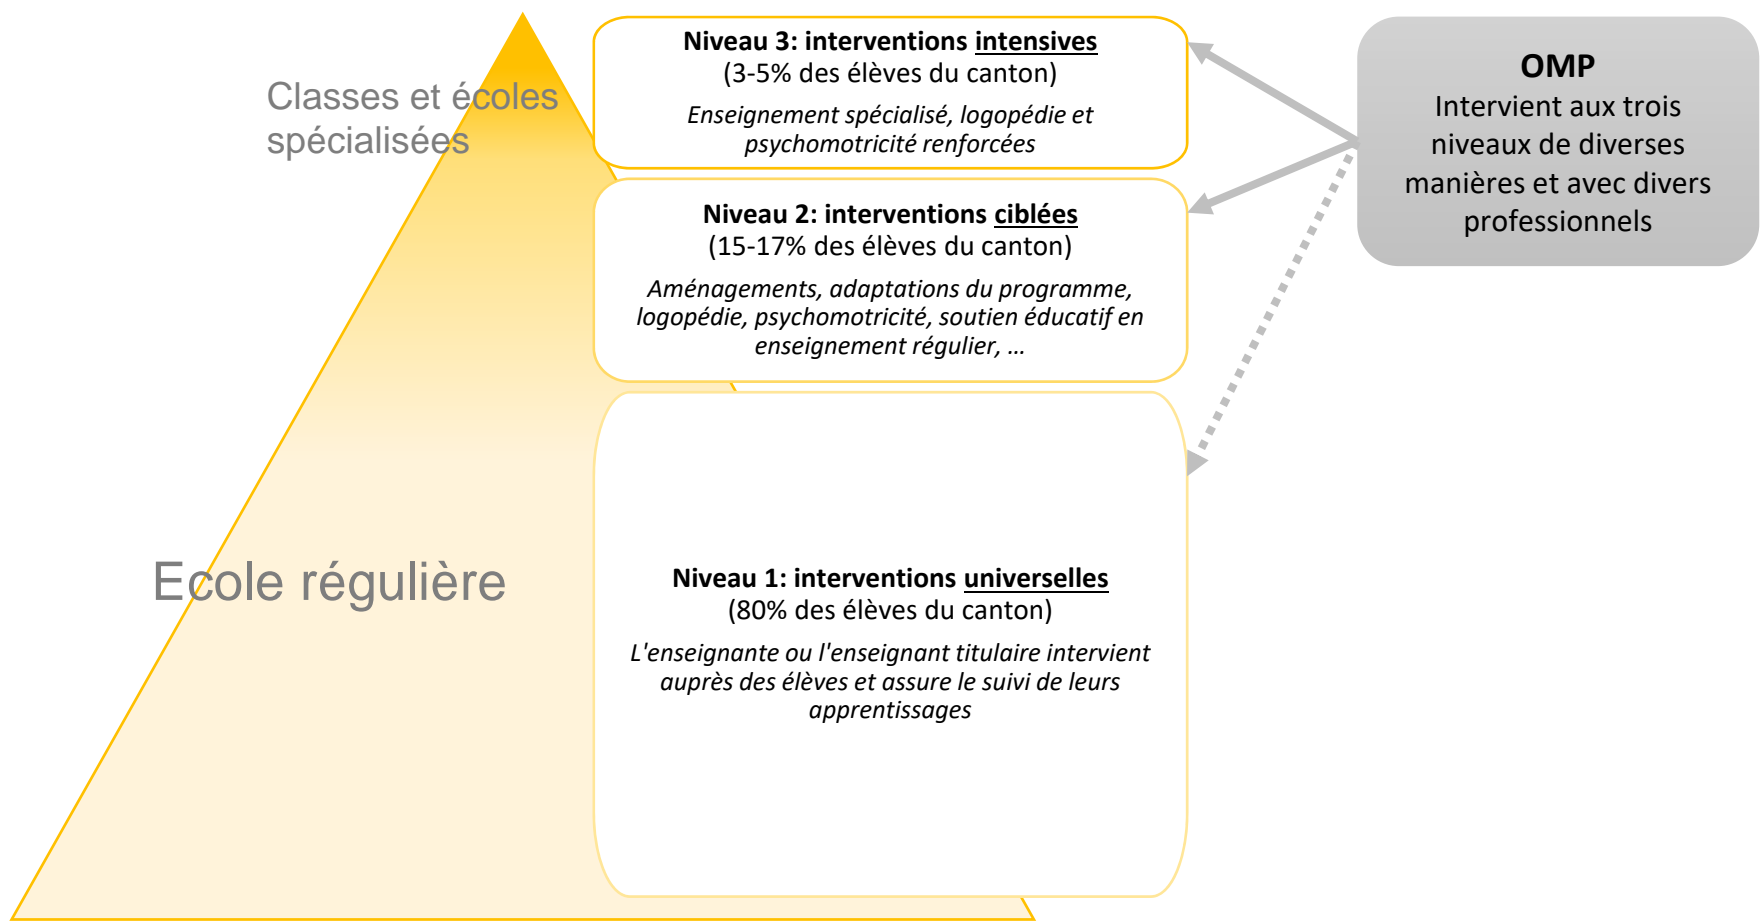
Classes et écoles spécialisées

Ecole régulière

Niveau 3: interventions intensives
(3-5% des élèves du canton)

*Enseignement spécialisé, logopédie et psychomotricité renforcées*

Niveau 2: interventions ciblées
(15-17% des élèves du canton)

*Aménagements, adaptations du programme, logopédie, psychomotricité, soutien éducatif en enseignement régulier, …*

Niveau 1: interventions universelles
(80% des élèves du canton)

*L'enseignante ou l'enseignant titulaire intervient auprès des élèves et assure le suivi de leurs apprentissages*

OMP
Intervient aux trois niveaux de diverses manières et avec divers professionnels